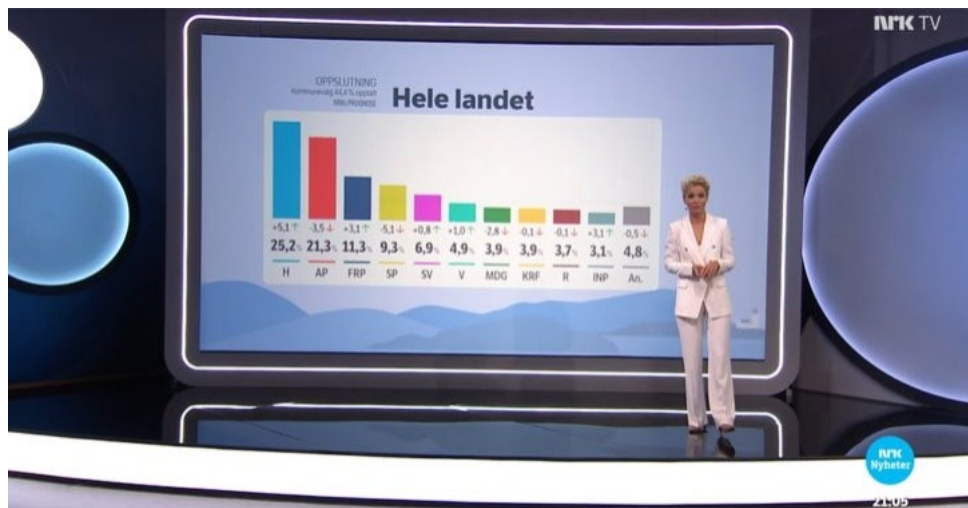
NRK TV

OPPSLUTNING
Kommunevalg 44,4 % opptalt
Mål: PROGNOSE

Hele landet

| +5,1 ↑ | -3,5 ↓ | +3,1 ↑ | -5,1 ↓ | +0,8 ↑ | +1,0 ↑ | -2,8 ↓ | -0,1 ↓ | -0,1 ↓ | +3,1 ↑ | -0,5 ↓ |
|---|---|---|---|---|---|---|---|---|---|---|
| 25,2% | 21,3% | 11,3% | 9,3% | 6,9% | 4,9% | 3,9% | 3,9% | 3,7% | 3,1% | 4,8% |
| H | AP | FRP | SP | SV | V | MDG | KRF | R | INP | An. |

NRK Nyheter
21:05